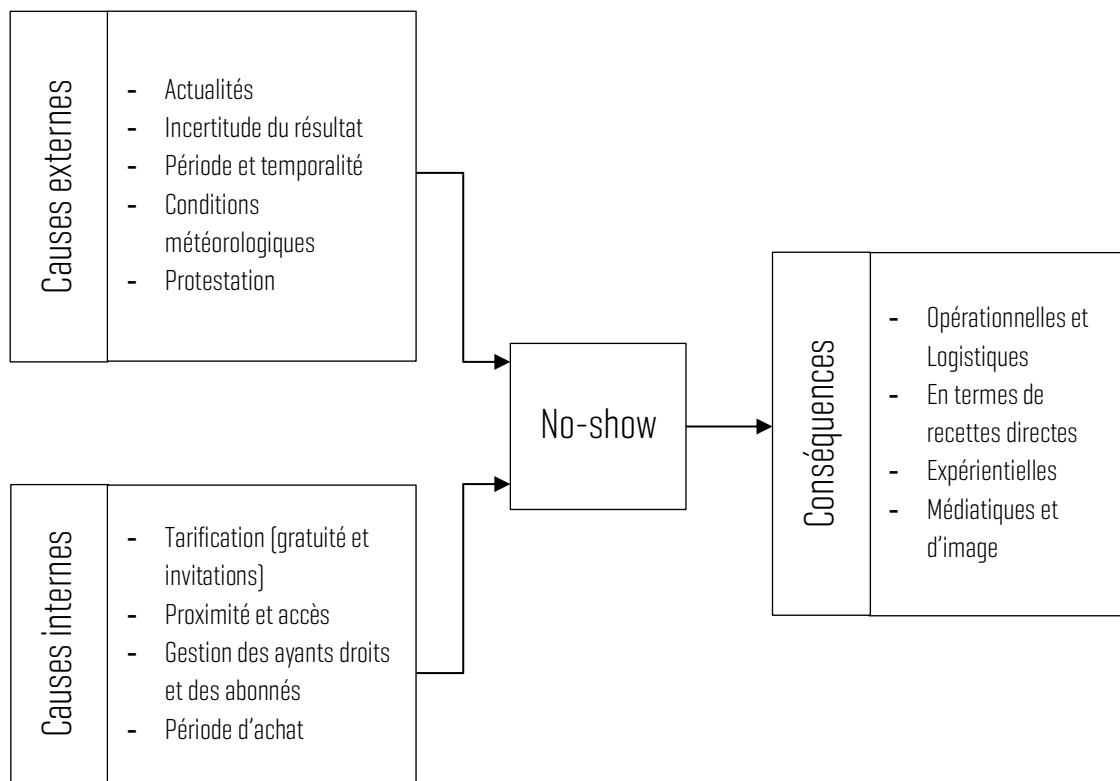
Causes externes

- Actualités
- Incertitude du résultat
- Période et temporalité
- Conditions météorologiques
- Protestation

Causes internes

- Tarification (gratuité et invitations)
- Proximité et accès
- Gestion des ayants droits et des abonnés
- Période d'achat

No-show

Conséquences

- Opérationnelles et Logistiques
- En termes de recettes directes
- Expérientielles
- Médiatiques et d'image